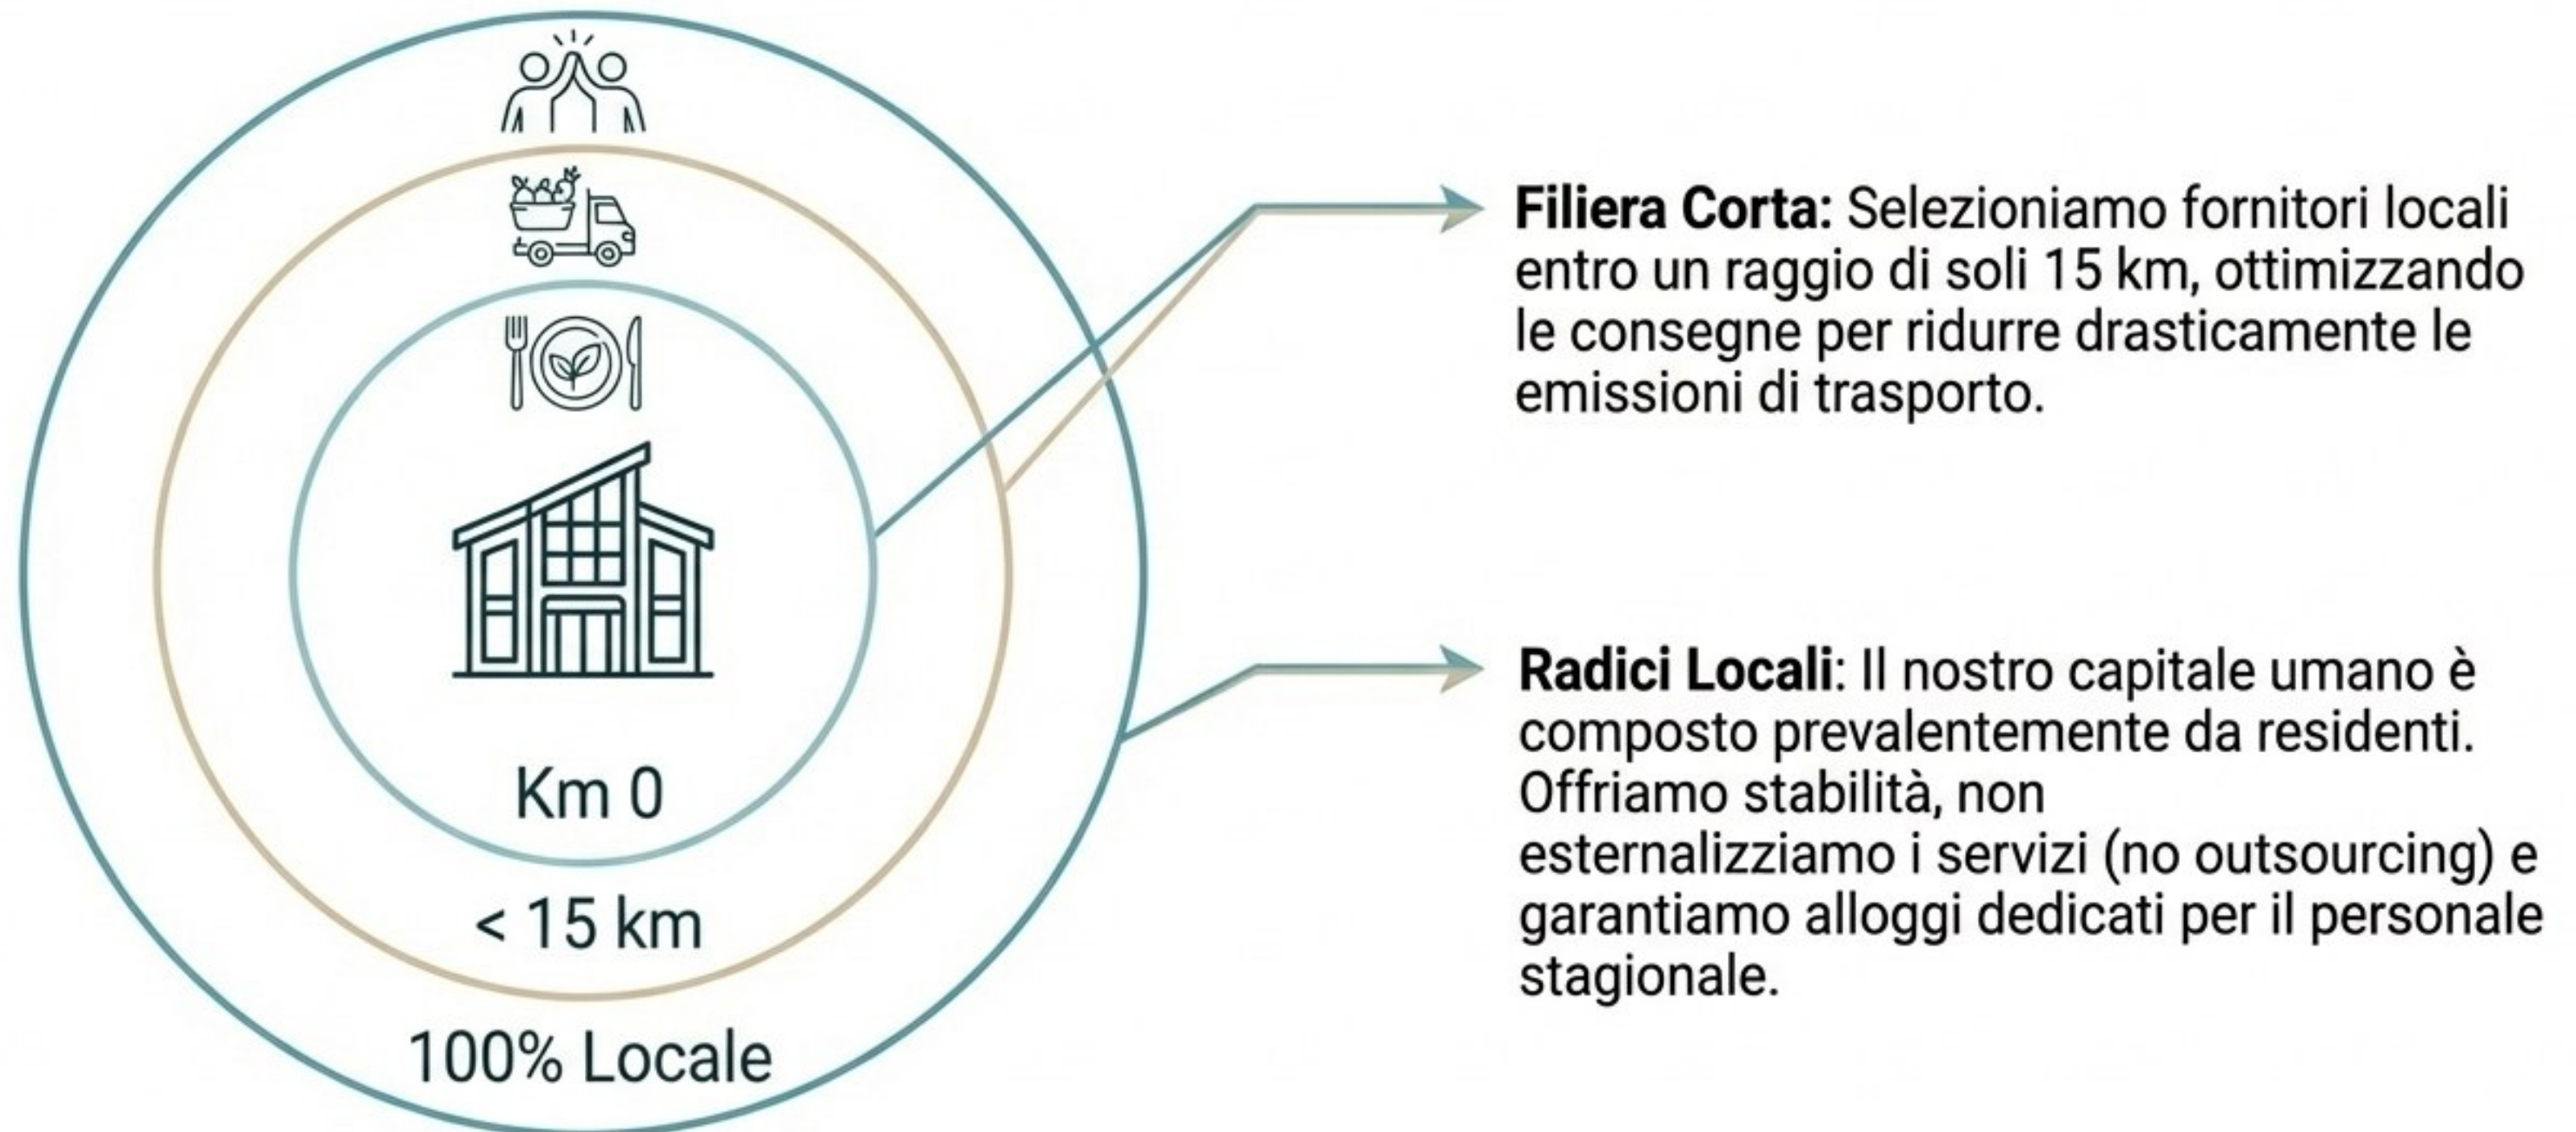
Km 0

< 15 km

100% Locale

**Filiera Corta:** Selezioniamo fornitori locali entro un raggio di soli 15 km, ottimizzando le consegne per ridurre drasticamente le emissioni di trasporto.

**Radici Locali**: Il nostro capitale umano è composto prevalentemente da residenti. Offriamo stabilità, non esternalizziamo i servizi (no outsourcing) e garantiamo alloggi dedicati per il personale stagionale.